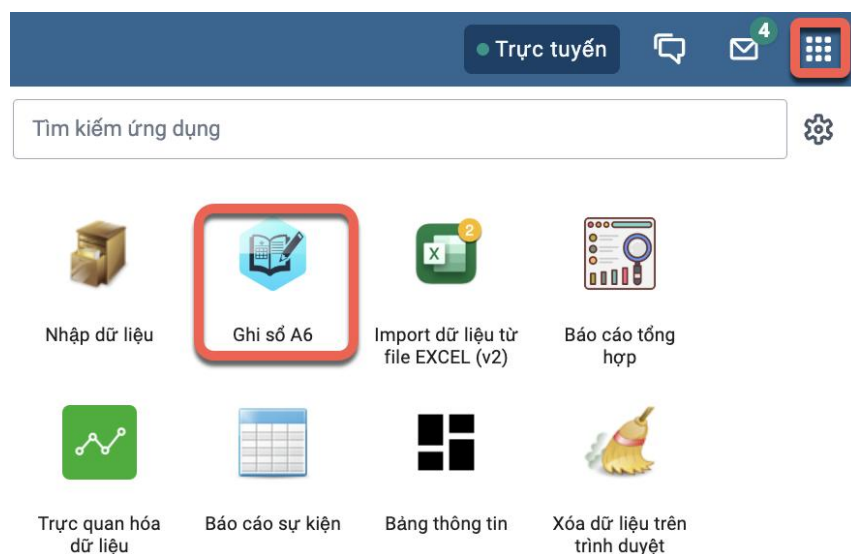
Trực tuyến

4

Tìm kiếm ứng dụng

Nhập dữ liệu

Ghi sổ A6

2

X

Import dữ liệu từ file EXCEL (v2)

Báo cáo tổng hợp

Trực quan hóa dữ liệu

Báo cáo sự kiện

Bảng thông tin

Xóa dữ liệu trên trình duyệt